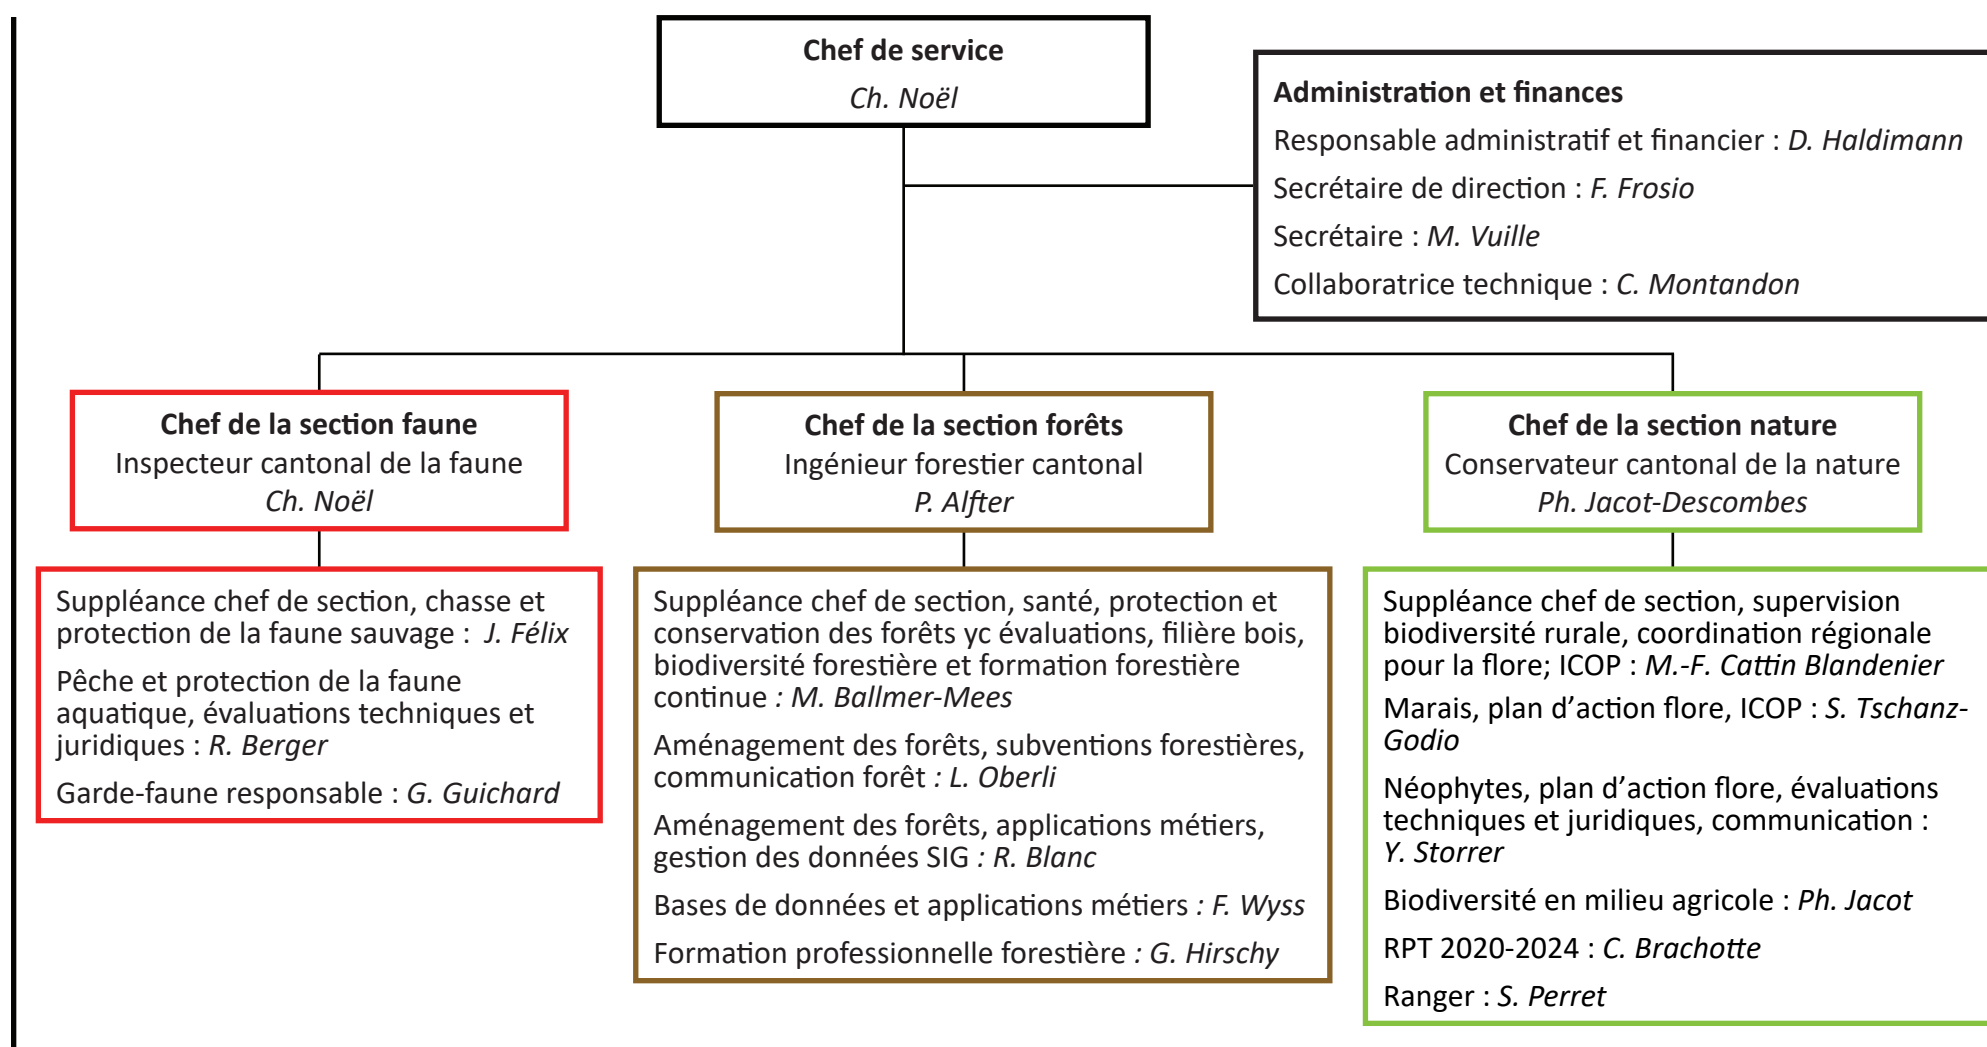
Chef de service
Ch. Noël

Administration et finances
Responsable administratif et financier : D. Haldimann
Secrétaire de direction : F. Frosio
Secrétaire : M. Vuille
Collaboratrice technique : C. Montandon

Chef de la section faune
Inspecteur cantonal de la faune
Ch. Noël

Suppléance chef de section, chasse et protection de la faune sauvage : J. Félix

Pêche et protection de la faune aquatique, évaluations techniques et juridiques : R. Berger

Garde-faune responsable : G. Guichard

Chef de la section forêts
Ingénieur forestier cantonal
P. Alfter

Suppléance chef de section, santé, protection et conservation des forêts yc évaluations, filière bois, biodiversité forestière et formation forestière continue : M. Ballmer-Mees

Aménagement des forêts, subventions forestières, communication forêt : L. Oberli

Aménagement des forêts, applications métiers, gestion des données SIG : R. Blanc

Bases de données et applications métiers : F. Wyss

Formation professionnelle forestière : G. Hirschy

Chef de la section nature
Conservateur cantonal de la nature
Ph. Jacot-Descombes

Suppléance chef de section, supervision biodiversité rurale, coordination régionale pour la flore; ICOP : M.-F. Cattin Blandenier

Marais, plan d’action flore, ICOP : S. Tschanz-Godio

Néophytes, plan d’action flore, évaluations techniques et juridiques, communication : Y. Storrer

Biodiversité en milieu agricole : Ph. Jacot

RPT 2020-2024 : C. Brachotte

Ranger : S. Perret